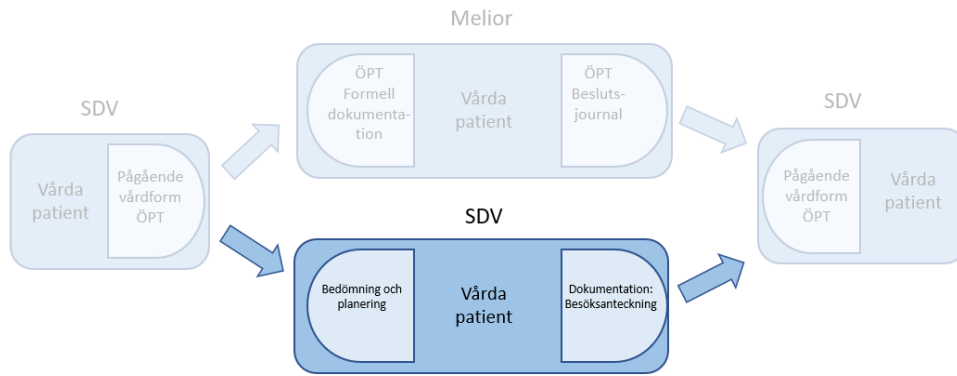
Melior

ÖPT Formell dokumentation

Vårda patient

ÖPT Beslutsjournal

SDV

Vårda patient

Pågående vårdform ÖPT

SDV

Pågående vårdform ÖPT

Vårda patient

SDV

Bedömning och planering

Vårda patient

Dokumentation: Besöksanteckning